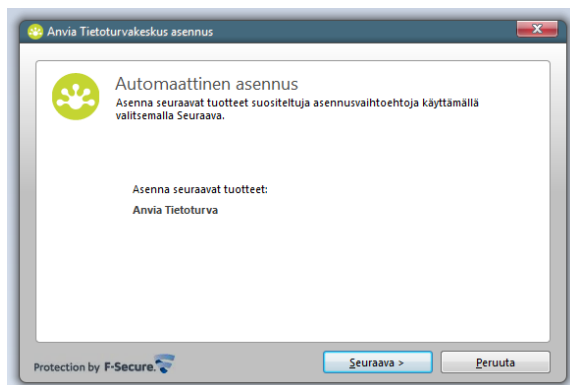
Anvia Tietoturvakeskus asennus

Automaattinen asennus

Asenna seuraavat tuotteet suositeltuja asennusvaihtoehtoja käyttämällä valitsemalla Seuraava.

Asenna seuraavat tuotteet:

Anvia Tietoturva

Protection by F-Secure

Seuraava >

Peruuta